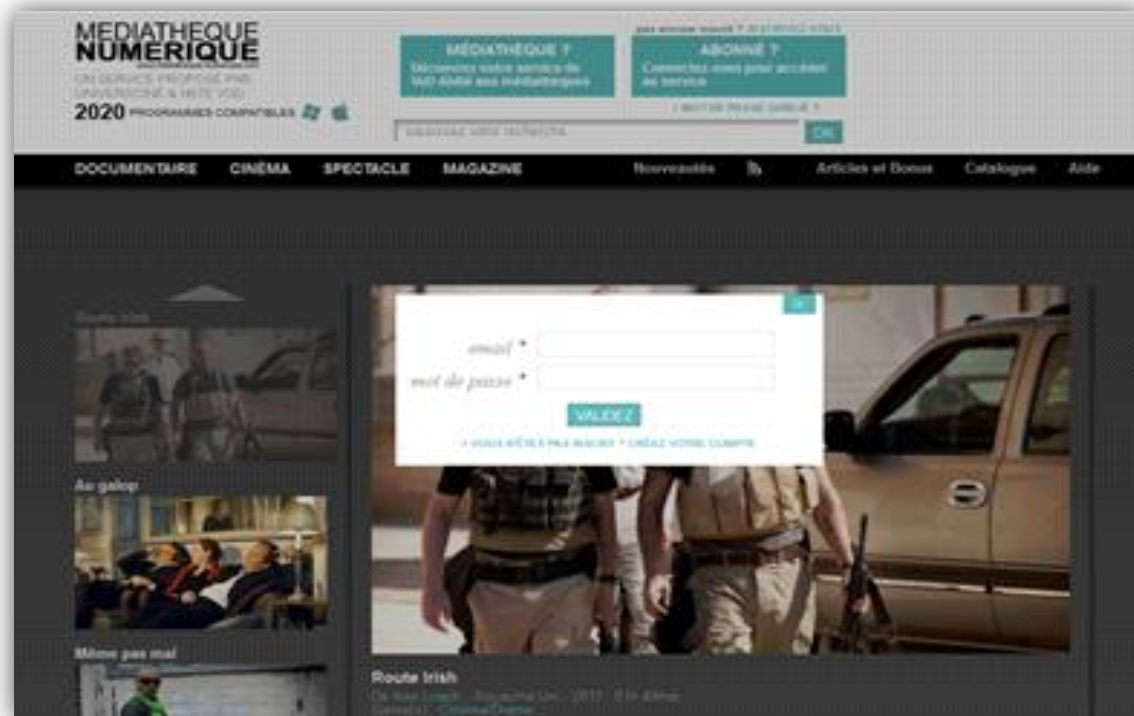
MEDIATHEQUE NUMERIQUE

UN SERVICE PROPOSÉ PAR UNIVERSCINÉ & ARTE VOD

2020 PROGRAMMES COMPATIBLES

MÉDIATHÈQUE ?
Découvrez notre service de VoD dédié aux médiathèques

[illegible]

ABONNÉ ?
Connectez-vous pour accéder au service

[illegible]

saisissez votre recherche

OK

DOCUMENTAIRE CINÉMA SPECTACLE MAGAZINE

Nouveautés Articles et Bonus Catalogue Aide

Route Irish

Au galop

Même pas mal

x

email *

mot de passe *

VALIDEZ

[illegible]

Route Irish

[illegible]